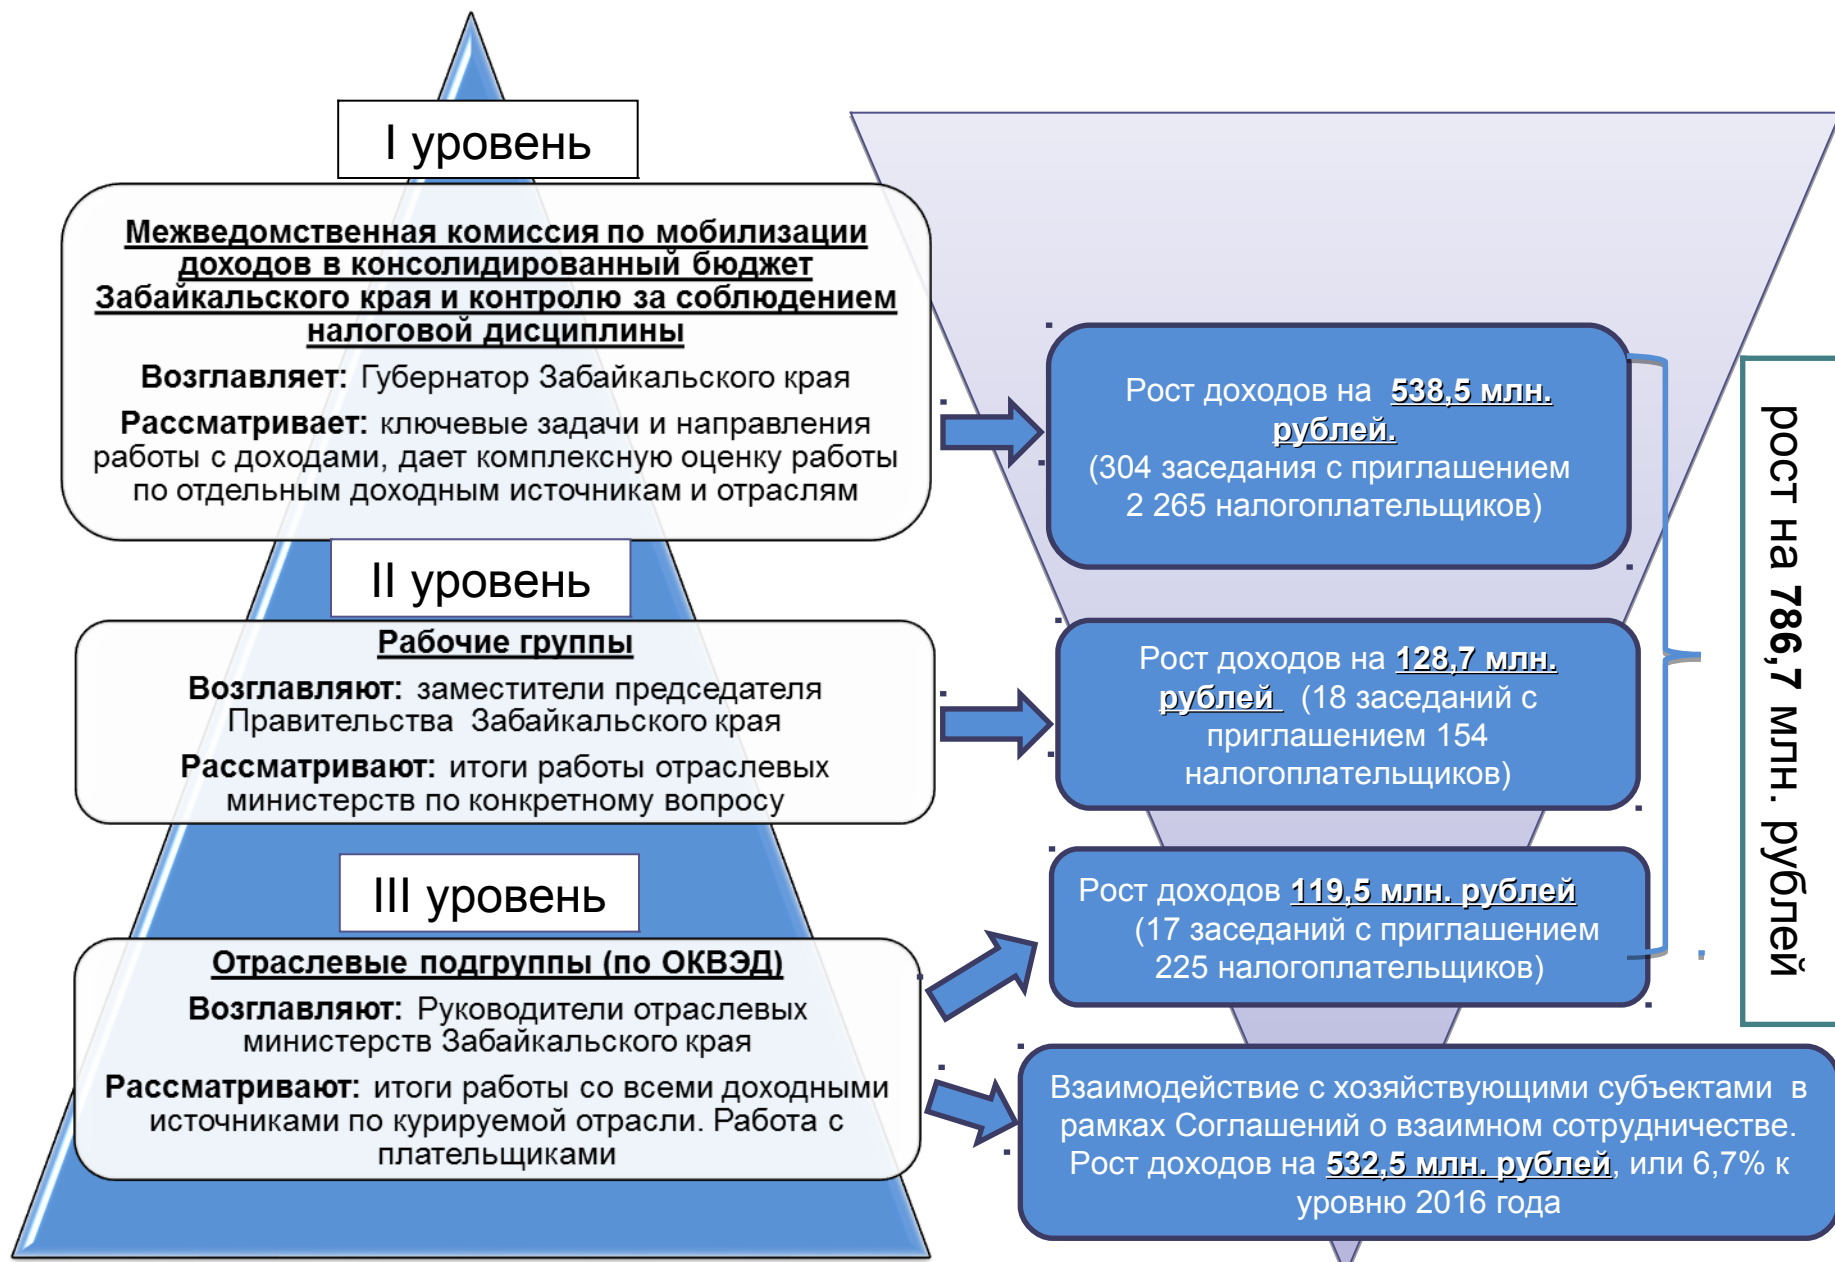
I уровень

Межведомственная комиссия по мобилизации доходов в консолидированный бюджет Забайкальского края и контролю за соблюдением налоговой дисциплины

Возглавляет: Губернатор Забайкальского края

Рассматривает: ключевые задачи и направления работы с доходами, дает комплексную оценку работы по отдельным доходным источникам и отраслям

II уровень

Рабочие группы

Возглавляют: заместители председателя Правительства Забайкальского края

Рассматривают: итоги работы отраслевых министерств по конкретному вопросу

III уровень

Отраслевые подгруппы (по ОКВЭД)

Возглавляют: Руководители отраслевых министерств Забайкальского края

Рассматривают: итоги работы со всеми доходными источниками по курируемой отрасли. Работа с плательщиками

Рост доходов на 538,5 млн. рублей. (304 заседания с приглашением 2 265 налогоплательщиков)

Рост доходов на 128,7 млн. рублей (18 заседаний с приглашением 154 налогоплательщиков)

Рост доходов 119,5 млн. рублей (17 заседаний с приглашением 225 налогоплательщиков)

рост на 786,7 млн. рублей

Взаимодействие с хозяйствующими субъектами в рамках Соглашений о взаимном сотрудничестве. Рост доходов на 532,5 млн. рублей, или 6,7% к уровню 2016 года